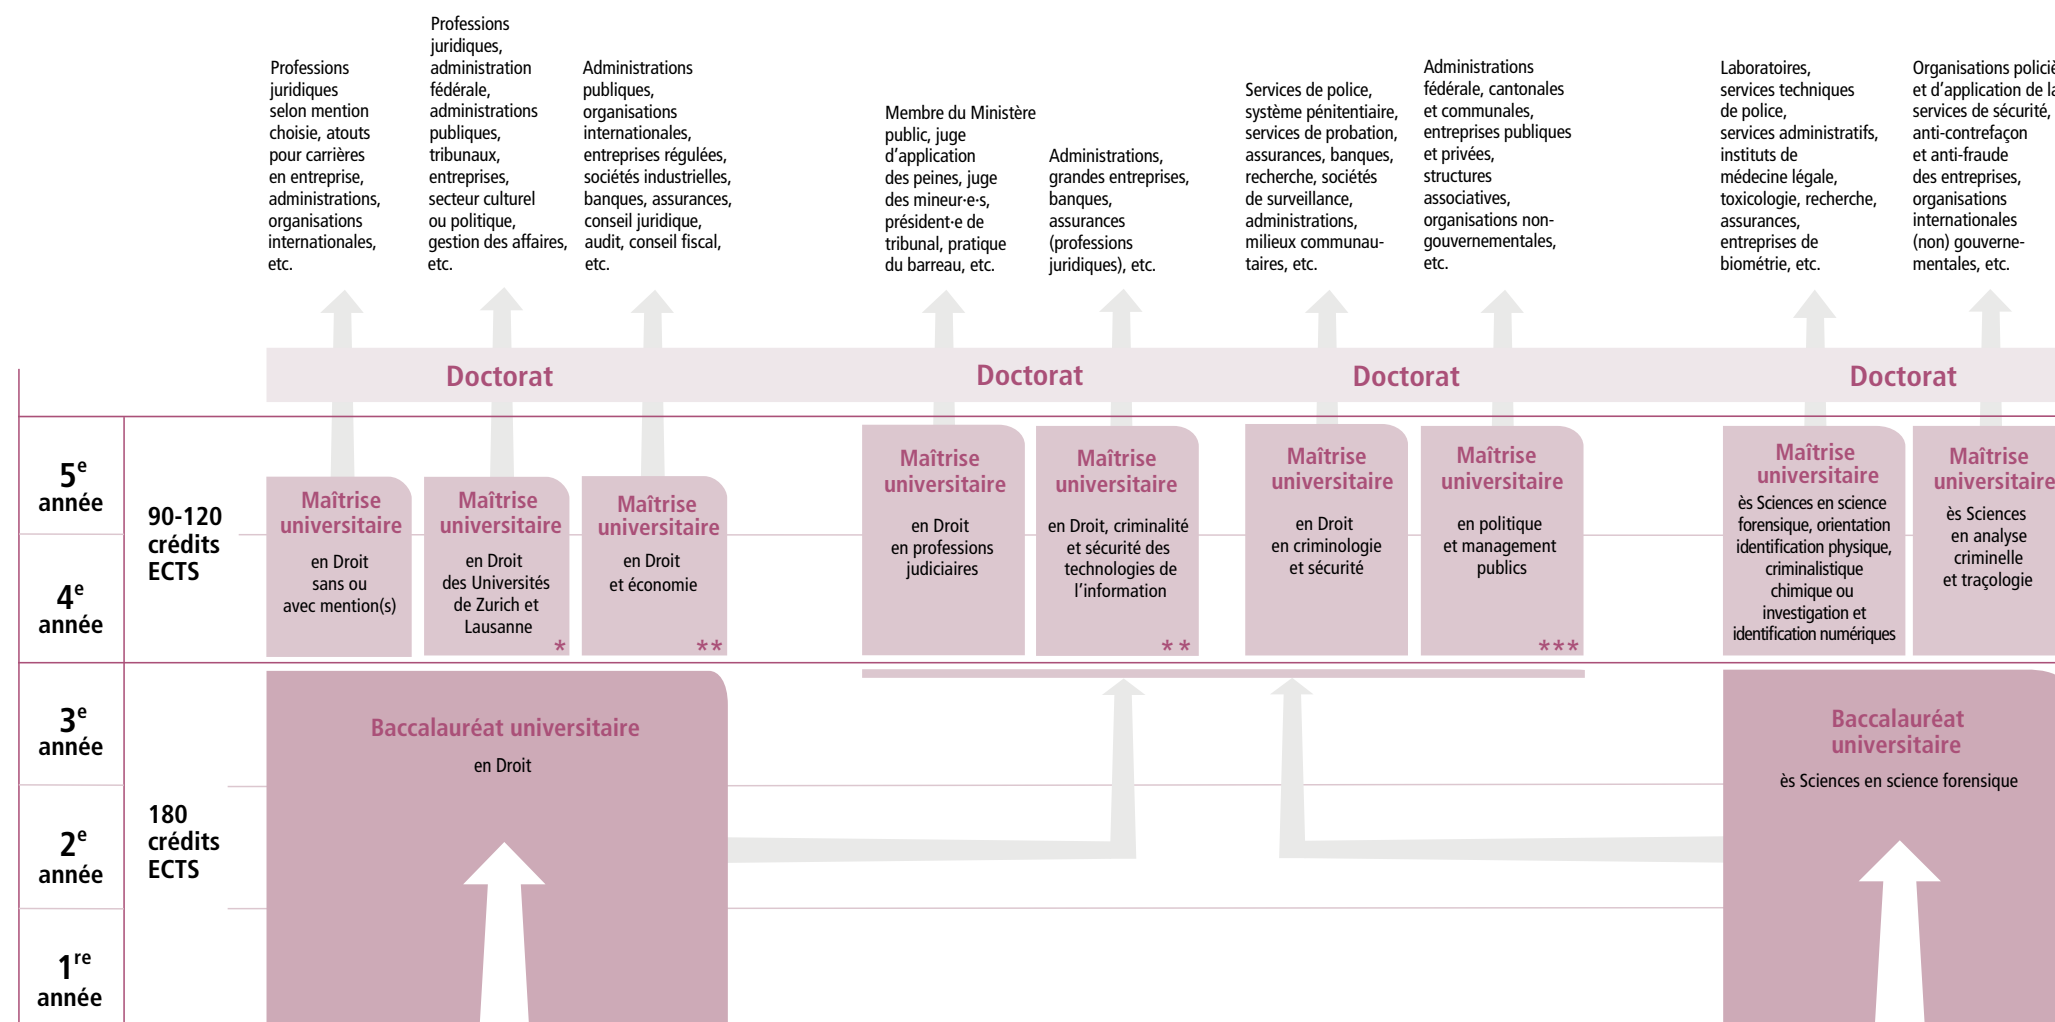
Professions juridiques selon mention choisie, atouts pour carrières en entreprise, administrations, organisations internationales, etc.

Professions juridiques, administration fédérale, administrations publiques, tribunaux, entreprises, secteur culturel ou politique, gestion des affaires, etc.

Administrations publiques, organisations internationales, entreprises régulées, sociétés industrielles, banques, assurances, conseil juridique, audit, conseil fiscal, etc.

Membre du Ministère public, juge d'application des peines, juge des mineur·e·s, président·e de tribunal, pratique du barreau, etc.

Administrations, grandes entreprises, banques, assurances (professions juridiques), etc.

Services de police, système pénitentiaire, services de probation, assurances, banques, recherche, sociétés de surveillance, administrations, milieux communautaires, etc.

Administrations fédérale, cantonales et communales, entreprises publiques et privées, structures associatives, organisations non-gouvernementales, etc.

Laboratoires, services techniques de police, services administratifs, instituts de médecine légale, toxicologie, recherche, assurances, entreprises de biométrie, etc.

Organisations polici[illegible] et d'application de la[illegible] services de sécurité, anti-contrefaçon et anti-fraude des entreprises, organisations internationales (non) gouvernementales, etc.

Doctorat

Doctorat

Doctorat

Doctorat

5$^e$ année

4$^e$ année

90-120 crédits ECTS

Maîtrise universitaire en Droit sans ou avec mention(s)

Maîtrise universitaire en Droit des Universités de Zurich et Lausanne *

Maîtrise universitaire en Droit et économie **

Maîtrise universitaire en Droit en professions judiciaires

Maîtrise universitaire en Droit, criminalité et sécurité des technologies de l'information **

Maîtrise universitaire en Droit en criminologie et sécurité

Maîtrise universitaire en politique et management publics ***

Maîtrise universitaire ès Sciences en science forensique, orientation identification physique, criminalistique chimique ou investigation et identification numériques

Maîtrise universitaire ès Sciences en analyse criminelle et traçologie

3$^e$ année

2$^e$ année

1$^{re}$ année

180 crédits ECTS

Baccalauréat universitaire en Droit

Baccalauréat universitaire ès Sciences en science forensique